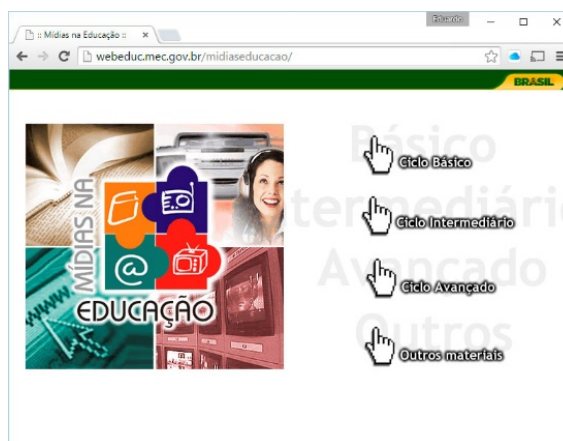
:: Mídias na Educação ::
Eduardo
webeduc.mec.gov.br/midiaseducacao/
BRASIL
MÍDIAS NA
EDUCAÇÃO
www
@
Básico
Ciclo Básico
Intermediário
Ciclo Intermediário
Avançado
Ciclo Avançado
Outros
Outros materiais